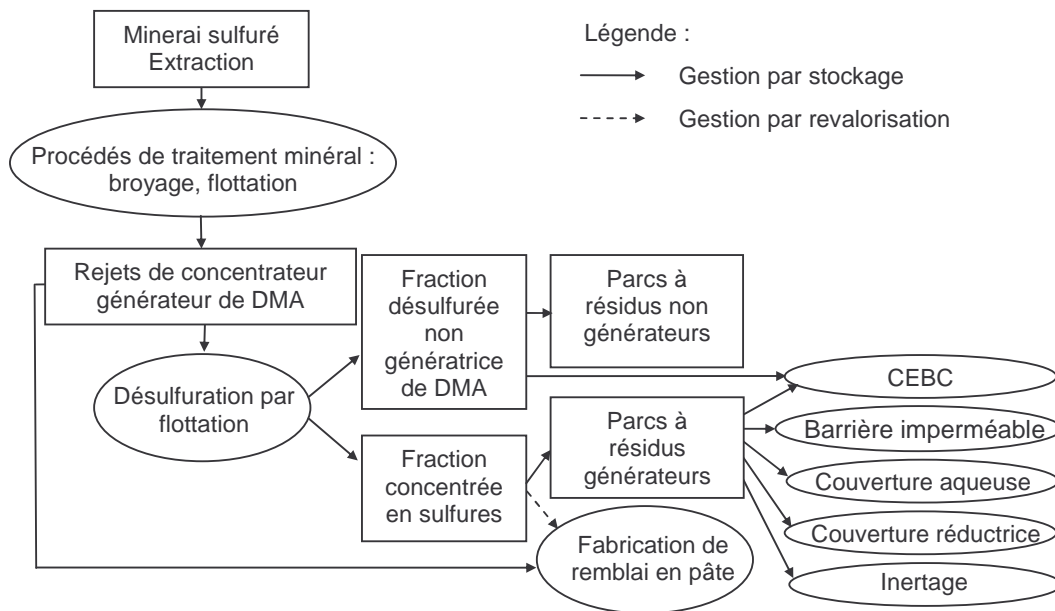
Minerai sulfuré
Extraction

Légende :

Gestion par stockage

Gestion par revalorisation

Procédés de traitement minéral : broyage, flottation

Rejets de concentrateur générateur de DMA

Fraction désulfurée non génératrice de DMA

Parcs à résidus non générateurs

Désulfuration par flottation

CEBC

Fraction concentrée en sulfures

Parcs à résidus générateurs

Barrière imperméable

Couverture aqueuse

Couverture réductrice

Fabrication de remblai en pâte

Inertage